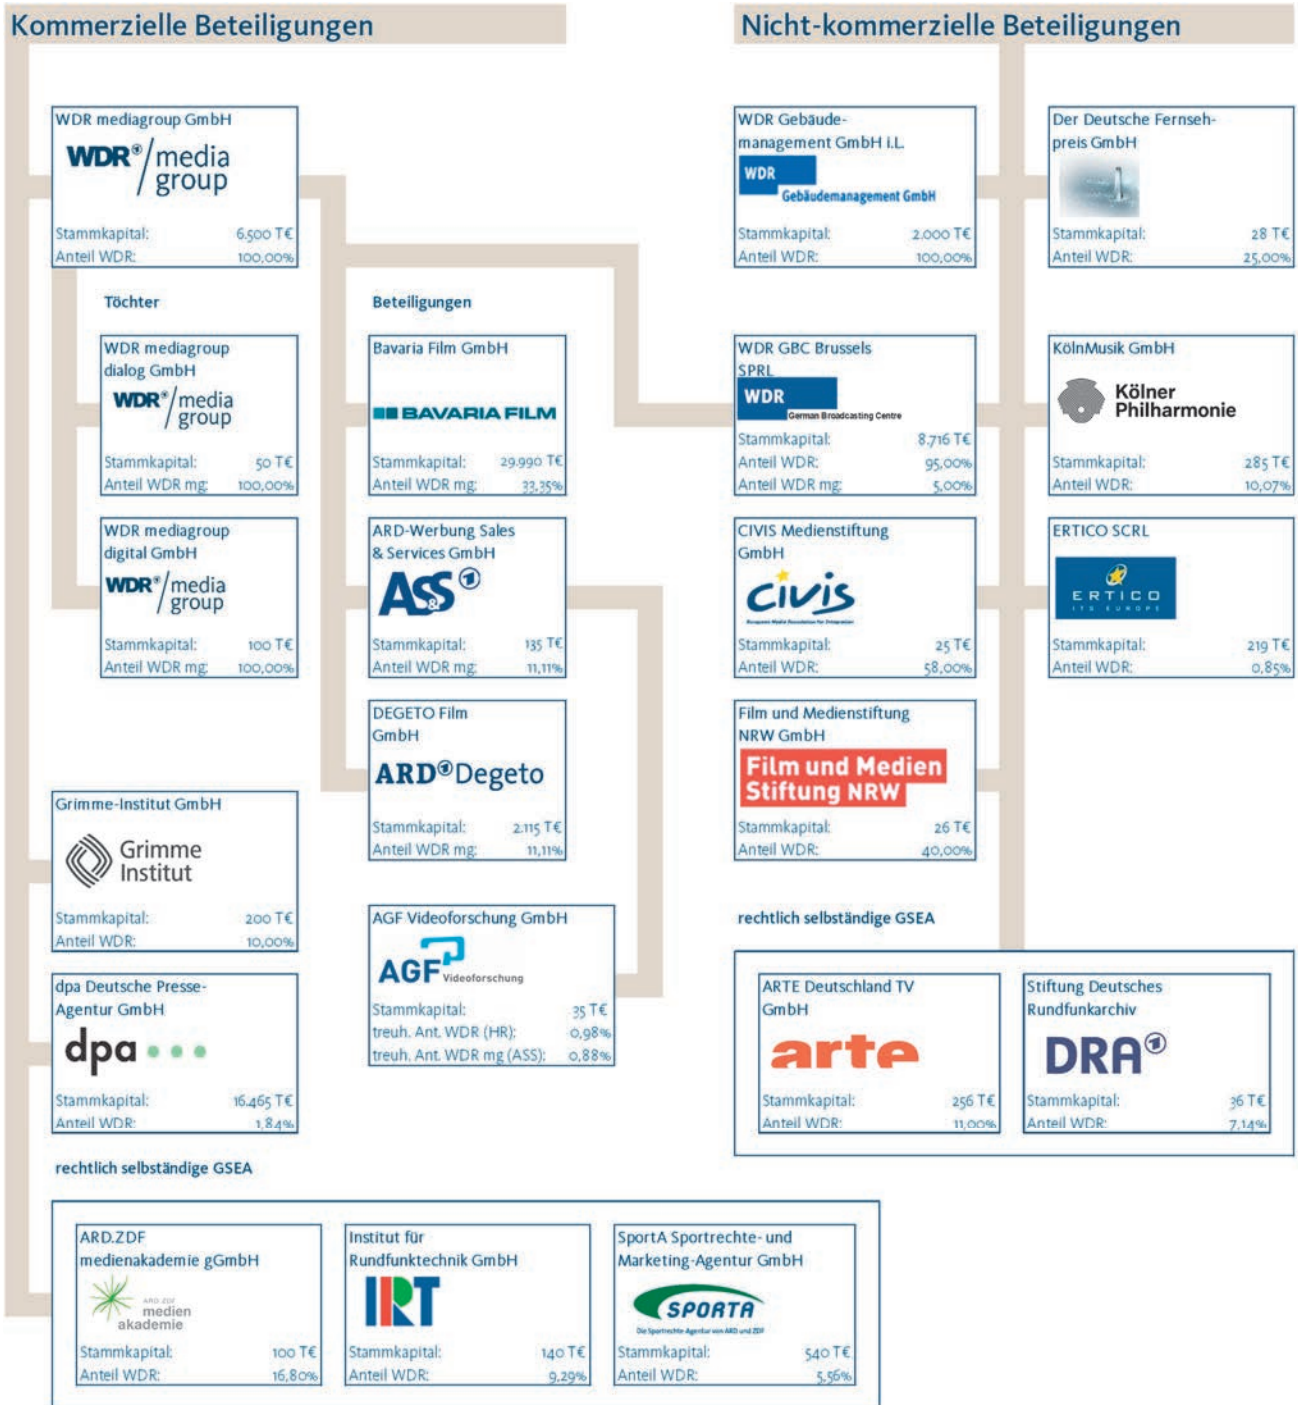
Kommerzielle Beteiligungen

Nicht-kommerzielle Beteiligungen

WDR mediagroup GmbH
WDR® media group
Stammkapital: 6.500 T€
Anteil WDR: 100,00%

Töchter

WDR mediagroup dialog GmbH
WDR® media group
Stammkapital: 50 T€
Anteil WDR mg: 100,00%

WDR mediagroup digital GmbH
WDR® media group
Stammkapital: 100 T€
Anteil WDR mg: 100,00%

Beteiligungen

Bavaria Film GmbH
BAVARIA FILM
Stammkapital: 29.990 T€
Anteil WDR mg: 33,35%

ARD-Werbung Sales & Services GmbH
AS&S
Stammkapital: 135 T€
Anteil WDR mg: 11,11%

DEGETO Film GmbH
ARD Degeto
Stammkapital: 2.115 T€
Anteil WDR mg: 11,11%

Grimme-Institut GmbH
Grimme Institut
Stammkapital: 200 T€
Anteil WDR: 10,00%

AGF Videoforschung GmbH
AGF Videoforschung
Stammkapital: 35 T€
treuh. Ant. WDR (HR): 0,98%
treuh. Ant. WDR mg (ASS): 0,88%

dpa Deutsche Presse-Agentur GmbH
dpa
Stammkapital: 16.465 T€
Anteil WDR: 1,84%

rechtlich selbständige GSEA

ARD.ZDF medienakademie gGmbH
ARD ZDF medien akademie
Stammkapital: 100 T€
Anteil WDR: 16,80%

Institut für Rundfunktechnik GmbH
IRT
Stammkapital: 140 T€
Anteil WDR: 9,29%

SportA Sportrechte- und Marketing-Agentur GmbH
SPORTA
Die Sportrechte-Agentur von ARD und ZDF
Stammkapital: 540 T€
Anteil WDR: 5,56%

WDR Gebäudemanagement GmbH i.L.
WDR Gebäudemanagement GmbH
Stammkapital: 2.000 T€
Anteil WDR: 100,00%

Der Deutsche Fernsehpreis GmbH
Stammkapital: 28 T€
Anteil WDR: 25,00%

WDR GBC Brussels SPRL
WDR German Broadcasting Centre
Stammkapital: 8.716 T€
Anteil WDR: 95,00%
Anteil WDR mg: 5,00%

KölnMusik GmbH
Kölner Philharmonie
Stammkapital: 285 T€
Anteil WDR: 10,07%

CIVIS Medienstiftung GmbH
civis
Stammkapital: 25 T€
Anteil WDR: 58,00%

ERTICO SCRL
ERTICO ITS EUROPE
Stammkapital: 219 T€
Anteil WDR: 0,85%

Film und Medienstiftung NRW GmbH
Film und Medien Stiftung NRW
Stammkapital: 26 T€
Anteil WDR: 40,00%

rechtlich selbständige GSEA

ARTE Deutschland TV GmbH
arte
Stammkapital: 256 T€
Anteil WDR: 11,00%

Stiftung Deutsches Rundfunkarchiv
DRA
Stammkapital: 36 T€
Anteil WDR: 7,14%